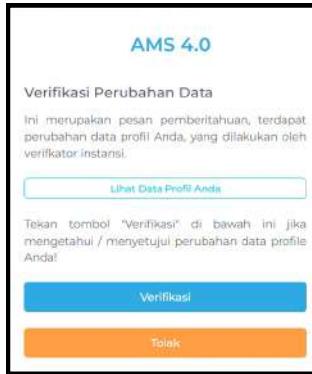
AMS 4.0

Verifikasi Perubahan Data

Ini merupakan pesan pemberitahuan, terdapat perubahan data profil Anda, yang dilakukan oleh verifikator instansi.

Lihat Data Profil Anda

Tekan tombol "Verifikasi" di bawah ini jika mengetahui / menyetujui perubahan data profile Anda!

Verifikasi

Tolak